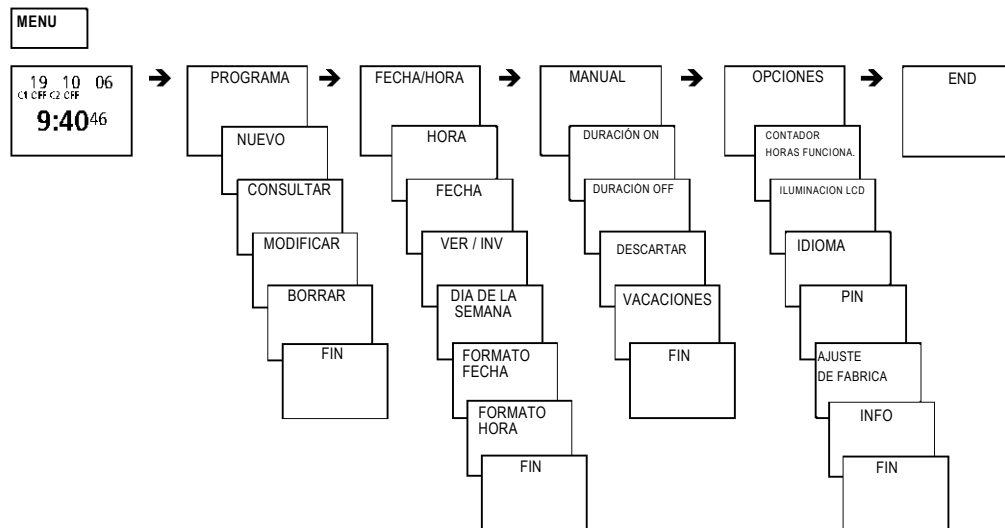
MENU

19 10 06
C1 OFF C2 OFF
9:40 46

PROGRAMA
NUEVO
CONSULTAR
MODIFICAR
BORRAR
FIN

FECHA/HORA
HORA
FECHA
VER / INV
DIA DE LA SEMANA
FORMATO FECHA
FORMATO HORA
FIN

MANUAL
DURACIÓN ON
DURACIÓN OFF
DESCARTAR
VACACIONES
FIN

OPCIONES
CONTADOR HORAS FUNCIONA.
ILUMINACION LCD
IDIOMA
PIN
AJUSTE DE FABRICA
INFO
FIN

END